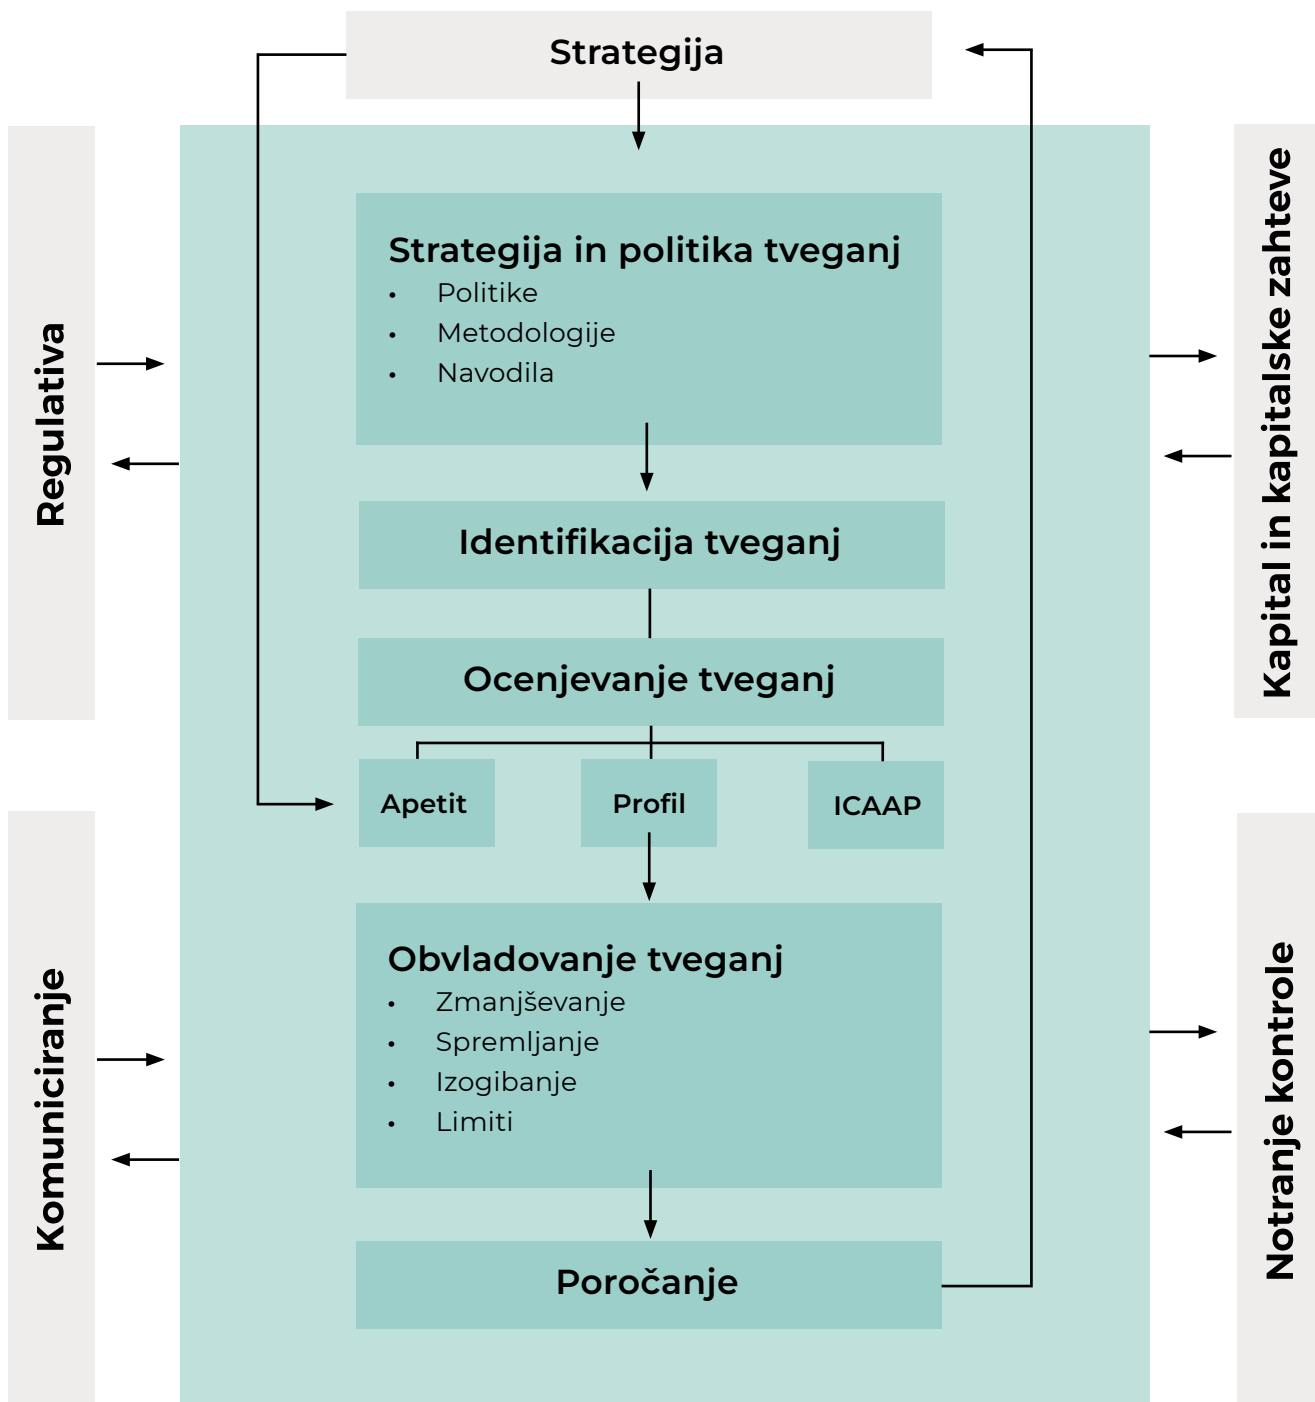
Strategija

Regulativa

Kapital in kapitalske zahteve

Strategija in politika tveganj
- Politike
- Metodologije
- Navodila

Identifikacija tveganj

Ocenjevanje tveganj

Apetit

Profil

ICAAP

Komuniciranje

Notranje kontrole

Obvladovanje tveganj
- Zmanjševanje
- Spremljanje
- Izogibanje
- Limiti

Poročanje